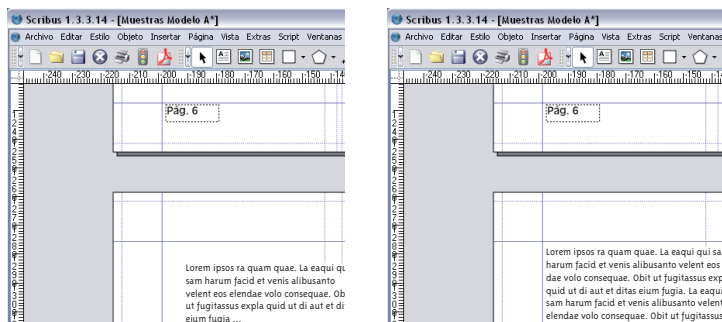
Scribus 1.3.3.14 - [Muestras Modelo A*]

Archivo Editar Estilo Objeto Insertar Página Vista Extras Script Ventanas

240 230 220 210 200 190 180 170 160 150 14

Pág. 6

Lorem ipsos ra quam quae. La eaqui qu sam harum facid et venis alibusanto velent eos elendae volo consequae. Ob ut fugitassus expla quid ut di aut et di eium fugia ...

Scribus 1.3.3.14 - [Muestras Modelo A*]

Archivo Editar Estilo Objeto Insertar Página Vista Extras Script Ventanas

240 230 220 210 200 190 180 170 160 150 14

Pág. 6

Lorem ipsos ra quam quae. La eaqui qui sa harum facid et venis alibusanto velent eos dae volo consequae. Obit ut fugitassus exp quid ut di aut et ditas eium fugia. La eaqui sam harum facid et venis alibusanto velent elendae volo consequae. Obit ut fugitassus